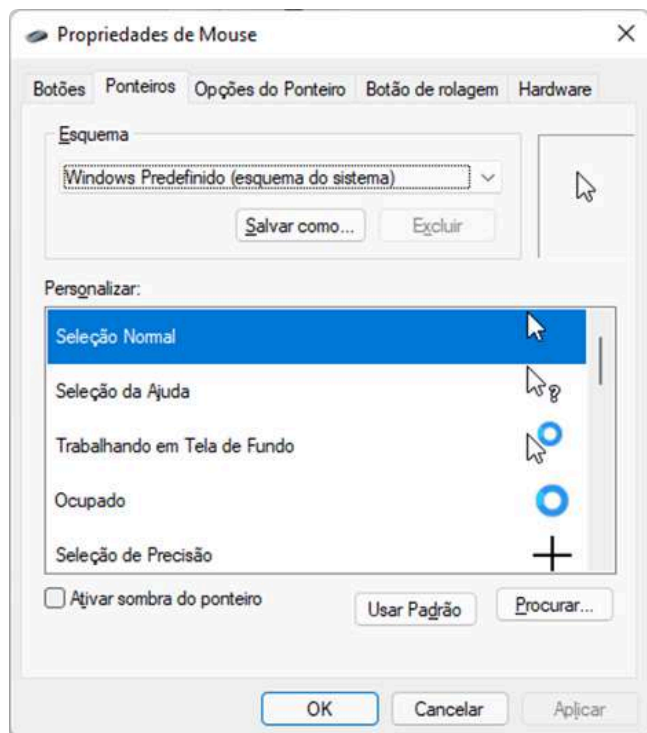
Propriedades de Mouse

Botões | Ponteiros | Opções do Ponteiro | Botão de rolagem | Hardware

Esquema

Windows Predefinido (esquema do sistema)

Salvar como... | Excluir

Personalizar:

Seleção Normal

Seleção da Ajuda

Trabalhando em Tela de Fundo

Ocupado

Seleção de Precisão

Ativar sombra do ponteiro

Usar Padrão | Procurar...

OK | Cancelar | Aplicar